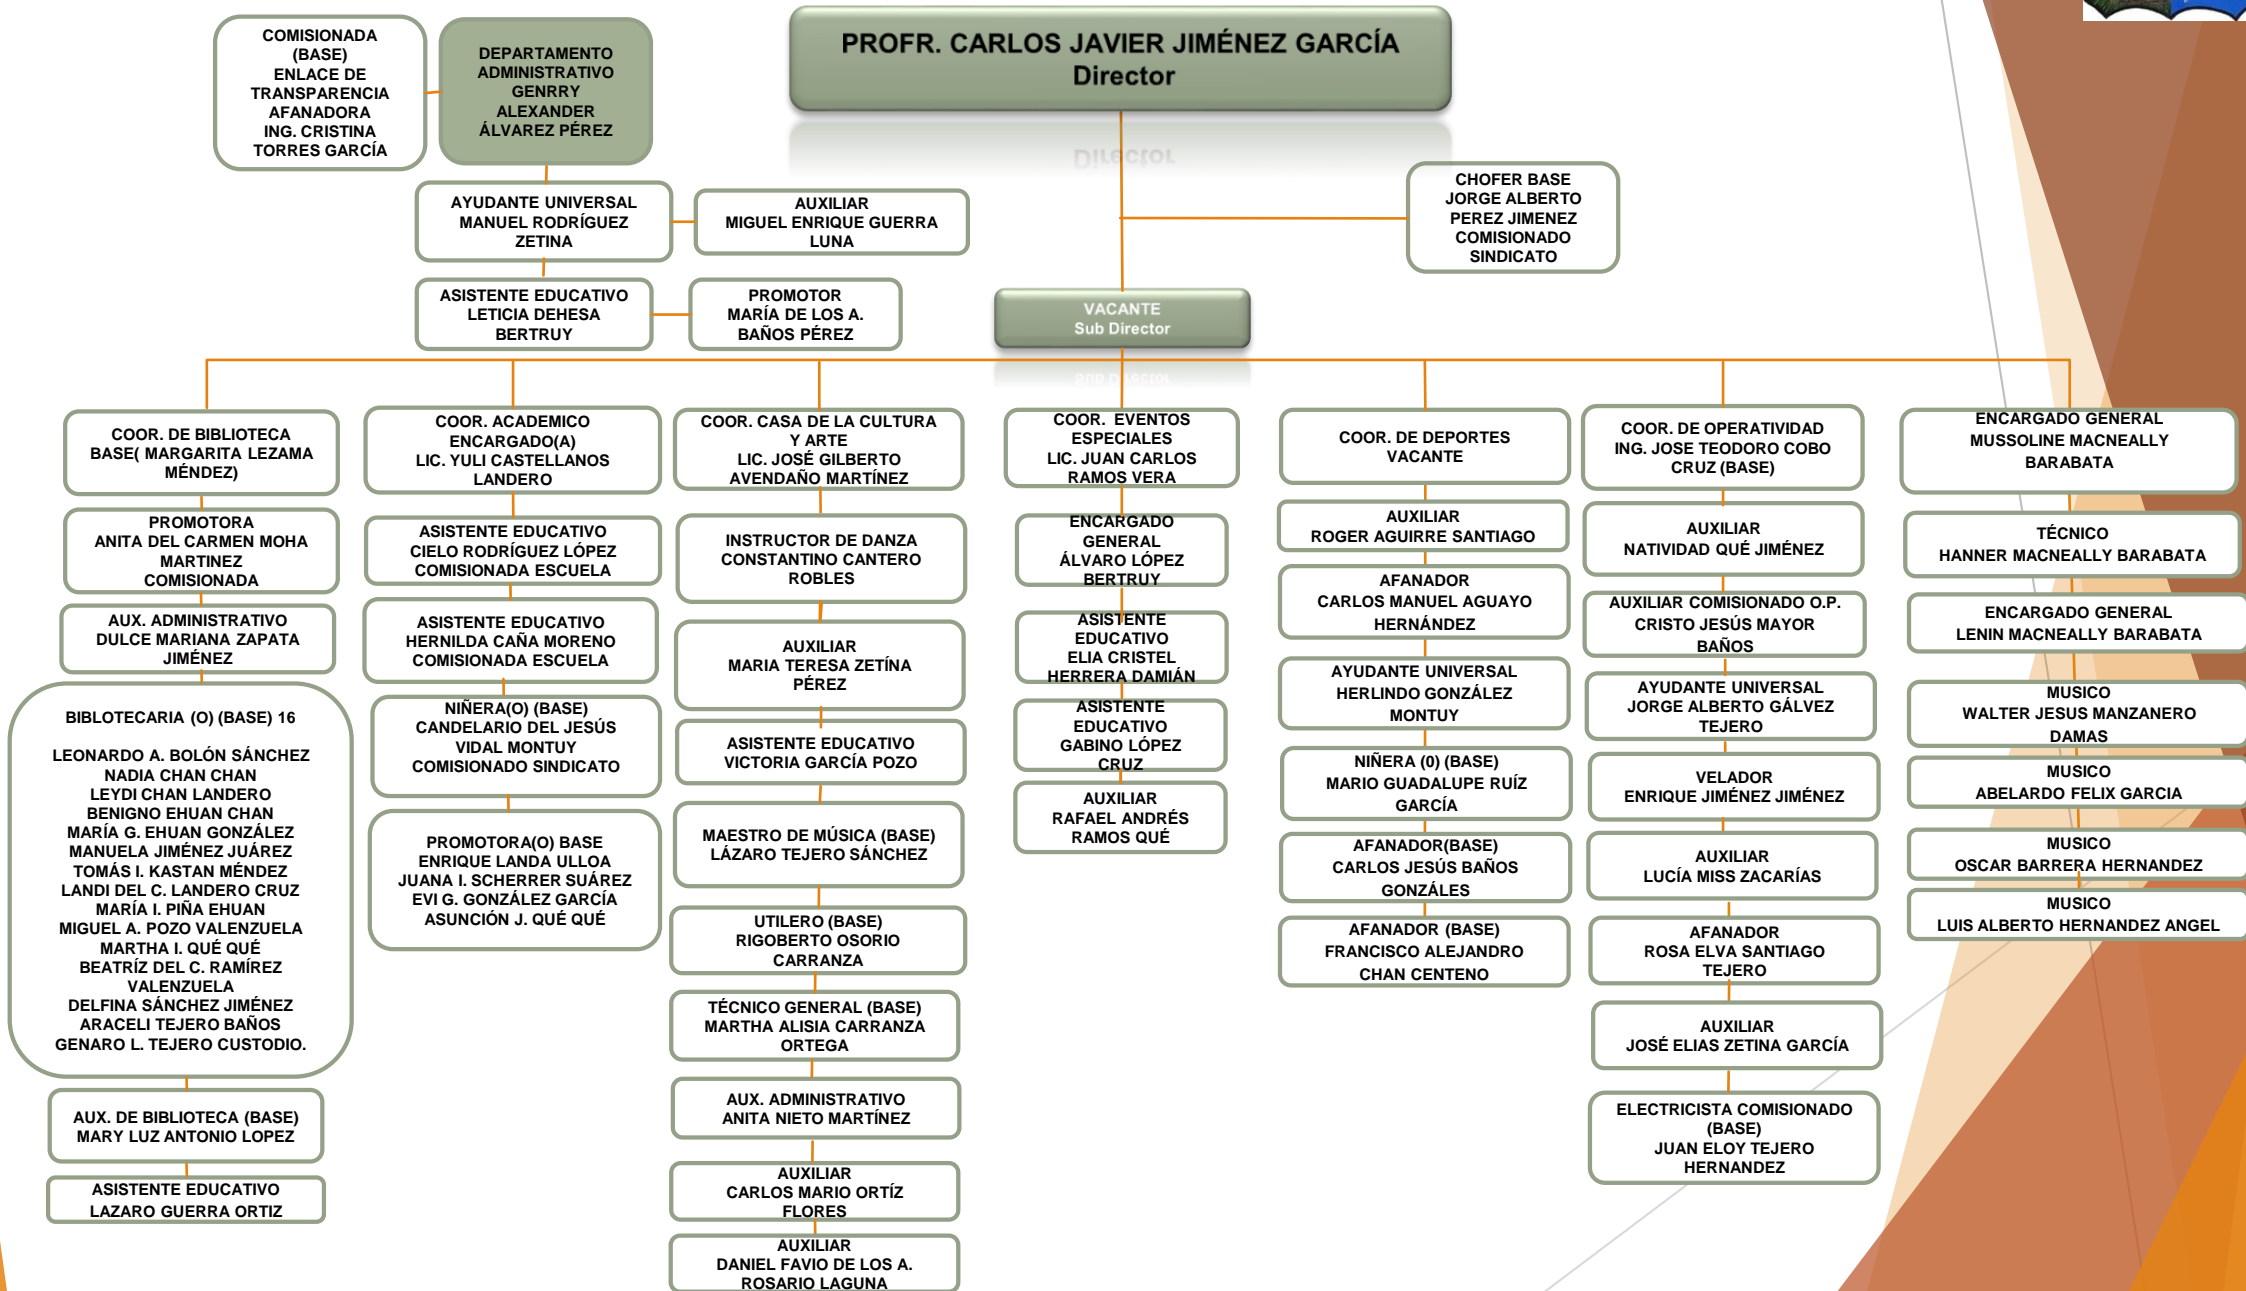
PROFR. CARLOS JAVIER JIMÉNEZ GARCÍA
Director

COMISIONADA (BASE) ENLACE DE TRANSPARENCIA AFANADORA ING. CRISTINA TORRES GARCÍA

DEPARTAMENTO ADMINISTRATIVO GENRRY ALEXANDER ÁLVAREZ PÉREZ

AYUDANTE UNIVERSAL MANUEL RODRÍGUEZ ZETINA

AUXILIAR MIGUEL ENRIQUE GUERRA LUNA

ASISTENTE EDUCATIVO LETICIA DEHESA BERTRUY

PROMOTOR MARÍA DE LOS A. BAÑOS PÉREZ

CHOFER BASE JORGE ALBERTO PEREZ JIMENEZ COMISIONADO SINDICATO

VACANTE
Sub Director

COOR. DE BIBLIOTECA BASE( MARGARITA LEZAMA MÉNDEZ)

PROMOTORA ANITA DEL CARMEN MOHA MARTINEZ COMISIONADA

AUX. ADMINISTRATIVO DULCE MARIANA ZAPATA JIMÉNEZ

BIBLOTECARIA (O) (BASE) 16

LEONARDO A. BOLÓN SÁNCHEZ
NADIA CHAN CHAN
LEYDI CHAN LANDERO
BENIGNO EHUAN CHAN
MARÍA G. EHUAN GONZÁLEZ
MANUELA JIMÉNEZ JUÁREZ
TOMÁS I. KASTAN MÉNDEZ
LANDI DEL C. LANDERO CRUZ
MARÍA I. PIÑA EHUAN
MIGUEL A. POZO VALENZUELA
MARTHA I. QUÉ QUÉ
BEATRÍZ DEL C. RAMÍREZ VALENZUELA
DELFINA SÁNCHEZ JIMÉNEZ
ARACELI TEJERO BAÑOS
GENARO L. TEJERO CUSTODIO.

AUX. DE BIBLIOTECA (BASE) MARY LUZ ANTONIO LOPEZ

ASISTENTE EDUCATIVO LAZARO GUERRA ORTIZ

COOR. ACADEMICO ENCARGADO(A) LIC. YULI CASTELLANOS LANDERO

ASISTENTE EDUCATIVO CIELO RODRÍGUEZ LÓPEZ COMISIONADA ESCUELA

ASISTENTE EDUCATIVO HERNILDA CAÑA MORENO COMISIONADA ESCUELA

NIÑERA(O) (BASE) CANDELARIO DEL JESÚS VIDAL MONTUY COMISIONADO SINDICATO

PROMOTORA(O) BASE ENRIQUE LANDA ULLOA JUANA I. SCHERRER SUÁREZ EVI G. GONZÁLEZ GARCÍA ASUNCIÓN J. QUÉ QUÉ

COOR. CASA DE LA CULTURA Y ARTE LIC. JOSÉ GILBERTO AVENDAÑO MARTÍNEZ

INSTRUCTOR DE DANZA CONSTANTINO CANTERO ROBLES

AUXILIAR MARIA TERESA ZETÍNA PÉREZ

ASISTENTE EDUCATIVO VICTORIA GARCÍA POZO

MAESTRO DE MÚSICA (BASE) LÁZARO TEJERO SÁNCHEZ

UTILERO (BASE) RIGOBERTO OSORIO CARRANZA

TÉCNICO GENERAL (BASE) MARTHA ALISIA CARRANZA ORTEGA

AUX. ADMINISTRATIVO ANITA NIETO MARTÍNEZ

AUXILIAR CARLOS MARIO ORTÍZ FLORES

AUXILIAR DANIEL FAVIO DE LOS A. ROSARIO LAGUNA

COOR. EVENTOS ESPECIALES LIC. JUAN CARLOS RAMOS VERA

ENCARGADO GENERAL ÁLVARO LÓPEZ BERTRUY

ASISTENTE EDUCATIVO ELIA CRISTEL HERRERA DAMIÁN

ASISTENTE EDUCATIVO GABINO LÓPEZ CRUZ

AUXILIAR RAFAEL ANDRÉS RAMOS QUÉ

COOR. DE DEPORTES VACANTE

AUXILIAR ROGER AGUIRRE SANTIAGO

AFANADOR CARLOS MANUEL AGUAYO HERNÁNDEZ

AYUDANTE UNIVERSAL HERLINDO GONZÁLEZ MONTUY

NIÑERA (0) (BASE) MARIO GUADALUPE RUÍZ GARCÍA

AFANADOR(BASE) CARLOS JESÚS BAÑOS GONZÁLES

AFANADOR (BASE) FRANCISCO ALEJANDRO CHAN CENTENO

COOR. DE OPERATIVIDAD ING. JOSE TEODORO COBO CRUZ (BASE)

AUXILIAR NATIVIDAD QUÉ JIMÉNEZ

AUXILIAR COMISIONADO O.P. CRISTO JESÚS MAYOR BAÑOS

AYUDANTE UNIVERSAL JORGE ALBERTO GÁLVEZ TEJERO

VELADOR ENRIQUE JIMÉNEZ JIMÉNEZ

AUXILIAR LUCÍA MISS ZACARÍAS

AFANADOR ROSA ELVA SANTIAGO TEJERO

AUXILIAR JOSÉ ELIAS ZETINA GARCÍA

ELECTRICISTA COMISIONADO (BASE) JUAN ELOY TEJERO HERNANDEZ

ENCARGADO GENERAL MUSSOLINE MACNEALLY BARABATA

TÉCNICO HANNER MACNEALLY BARABATA

ENCARGADO GENERAL LENIN MACNEALLY BARABATA

MUSICO WALTER JESUS MANZANERO DAMAS

MUSICO ABELARDO FELIX GARCIA

MUSICO OSCAR BARRERA HERNANDEZ

MUSICO LUIS ALBERTO HERNANDEZ ANGEL